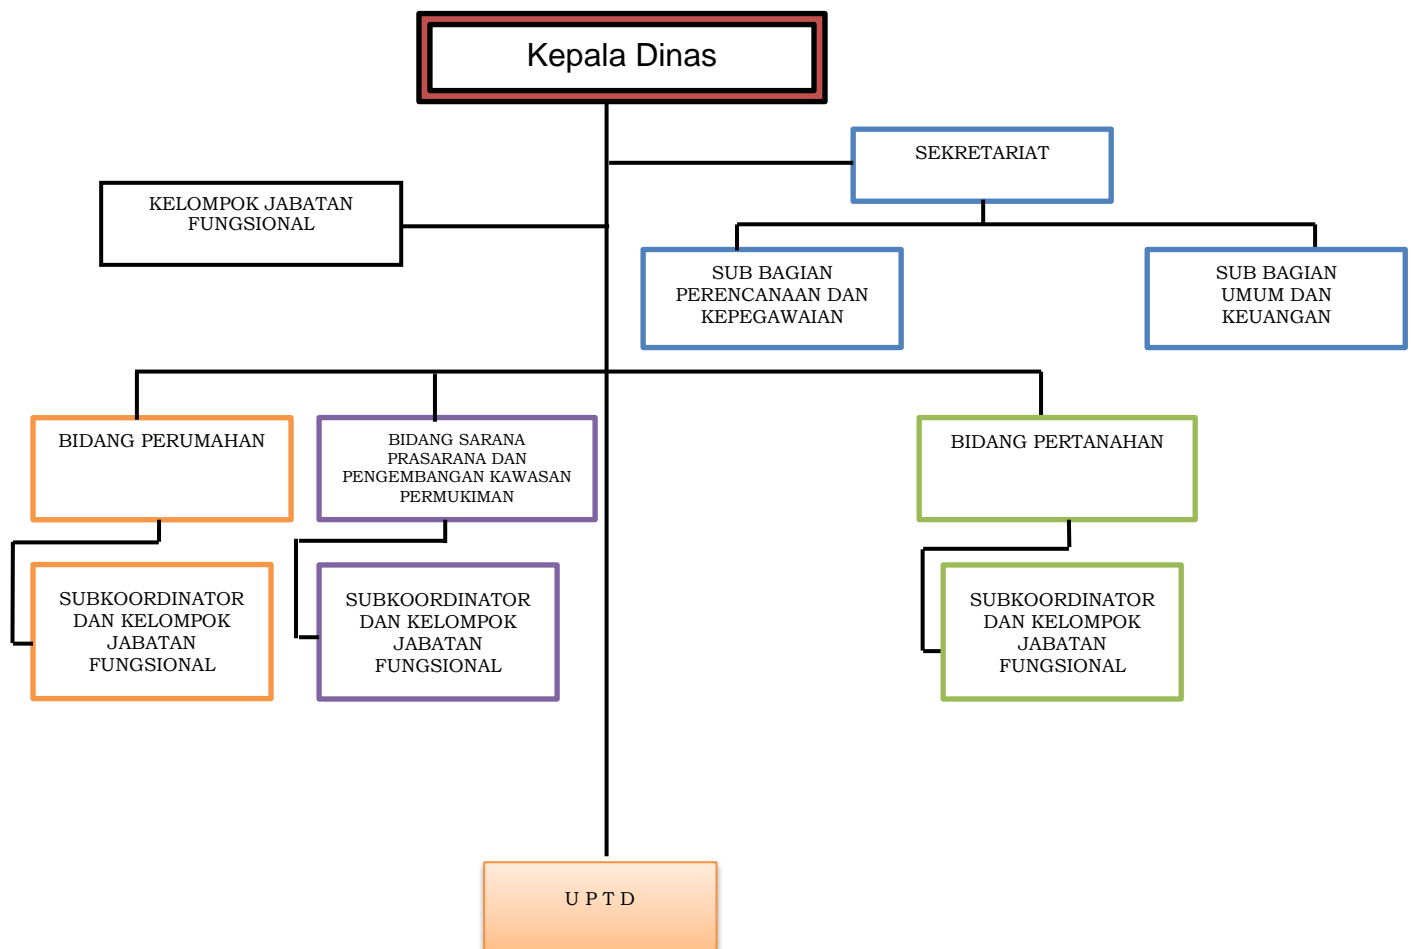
Kepala Dinas

SEKRETARIAT

KELOMPOK JABATAN FUNGSIONAL

SUB BAGIAN PERENCANAAN DAN KEPEGAWAIAN

SUB BAGIAN UMUM DAN KEUANGAN

BIDANG PERUMAHAN

BIDANG SARANA PRASARANA DAN PENGEMBANGAN KAWASAN PERMUKIMAN

BIDANG PERTANAHAN

SUBKOORDINATOR DAN KELOMPOK JABATAN FUNGSIONAL

SUBKOORDINATOR DAN KELOMPOK JABATAN FUNGSIONAL

SUBKOORDINATOR DAN KELOMPOK JABATAN FUNGSIONAL

U P T D